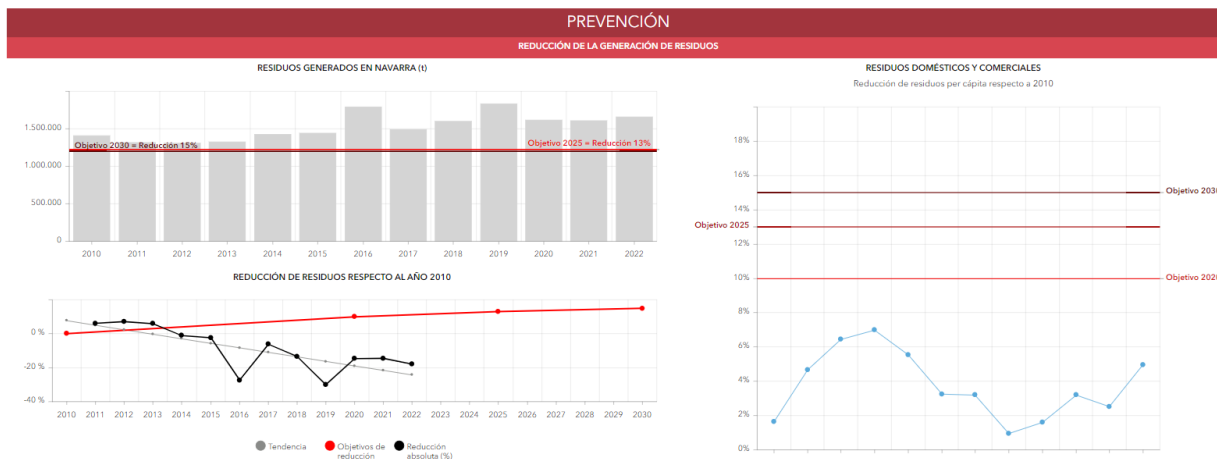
PREVENCIÓN

REDUCCIÓN DE LA GENERACIÓN DE RESIDUOS

RESIDUOS GENERADOS EN NAVARRA (t)

1.500.000
1.000.000
500.000
0

Objetivo 2030 = Reducción 15%
Objetivo 2025 = Reducción 13%

2010 2011 2012 2013 2014 2015 2016 2017 2018 2019 2020 2021 2022

REDUCCIÓN DE RESIDUOS RESPECTO AL AÑO 2010

0 %
-20 %
-40 %

2010 2011 2012 2013 2014 2015 2016 2017 2018 2019 2020 2021 2022 2023 2024 2025 2026 2027 2028 2029 2030

Tendencia
Objetivos de reducción
Reducción absoluta (%)

RESIDUOS DOMÉSTICOS Y COMERCIALES

Reducción de residuos per cápita respecto a 2010

18%
16%
14%
12%
10%
8%
6%
4%
2%
0%

Objetivo 2030
Objetivo 2025
Objetivo 2020